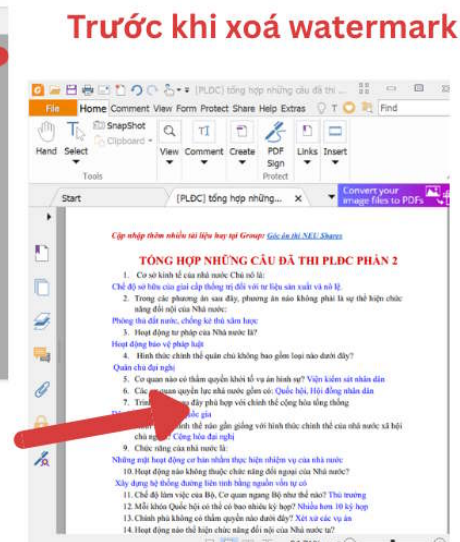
Trước khi xoá watermark

[PLDC] tổng hợp những câu đã thi ...

File Home Comment View Form Protect Share Help Extras

Find

Hand Select SnapShot Clipboard View Comment Create PDF Sign Links Insert

Tools Protect

Start [PLDC] tổng hợp những...

Convert your image files to PDFs

Cập nhật thêm nhiều tài liệu hay tại Group: Góc ôn thi NEU Shares

TỔNG HỢP NHỮNG CÂU ĐÃ THI PLĐC PHẦN 2

1. Cơ sở kinh tế của nhà nước Chủ nô là:
Chế độ sở hữu của giai cấp thống trị đối với tư liệu sản xuất và nô lệ.

2. Trong các phương án sau đây, phương án nào không phải là sự thể hiện chức năng đối nội của Nhà nước:
Phòng thủ đất nước, chống kẻ thù xâm lược

3. Hoạt động tư pháp của Nhà nước là?
Hoạt động bảo vệ pháp luật

4. Hình thức chính thể quân chủ không bao gồm loại nào dưới đây?
Quân chủ đại nghị

5. Cơ quan nào có thẩm quyền khởi tố vụ án hình sự? Viện kiểm sát nhân dân

6. Các cơ quan quyền lực nhà nước gồm có: Quốc hội, Hội đồng nhân dân

7. Trình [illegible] đây phù hợp với chính thể cộng hòa tổng thống
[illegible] ốc gia

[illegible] thể nào gần giống với hình thức chính thể của nhà nước xã hội chủ nghĩa: Cộng hòa đại nghị

9. Chức năng của nhà nước là:
Những mặt hoạt động cơ bản nhằm thực hiện nhiệm vụ của nhà nước

10. Hoạt động nào không thuộc chức năng đối ngoại của Nhà nước?
Xây dựng hệ thống đường liên tỉnh bằng nguồn vốn tự có

11. Chế độ làm việc của Bộ, Cơ quan ngang Bộ như thế nào? Thủ trưởng

12. Mỗi khóa Quốc hội có thể có bao nhiêu kỳ họp? Nhiều hơn 10 kỳ họp

13. Chánh phủ không có thẩm quyền nào dưới đây? Xét xử các vụ án

14. Hoạt động nào thể hiện chức năng đối nội của Nhà nước ta?